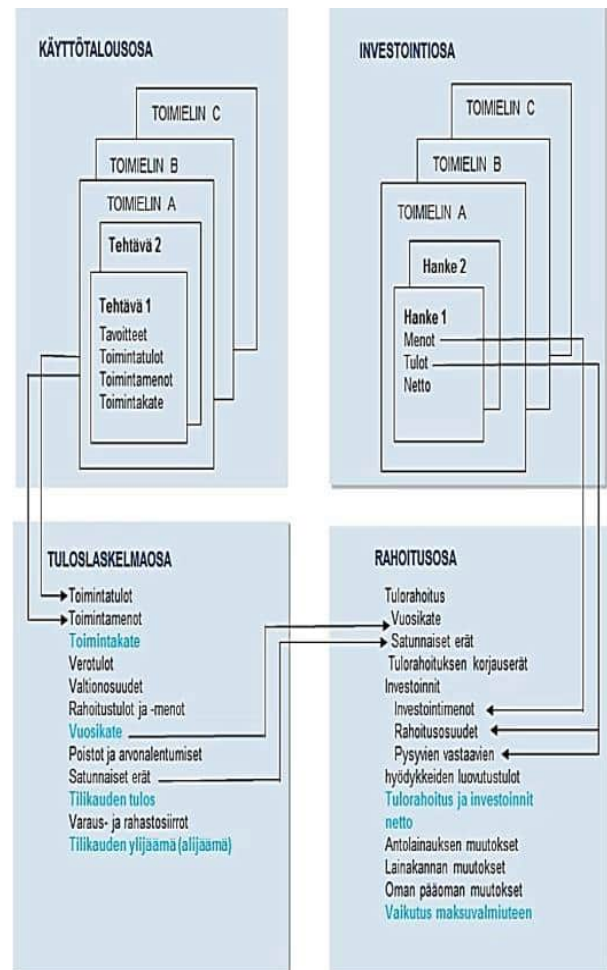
KÄYTTÖTALOUSOSA

TOIMIELIN C

TOIMIELIN B

TOIMIELIN A

Tehtävä 2

Tehtävä 1
Tavoitteet
Toimintatulot
Toimintamenot
Toimintakate

INVESTOINTIOSA

TOIMIELIN C

TOIMIELIN B

TOIMIELIN A

Hanke 2

Hanke 1
Menot
Tulot
Netto

TULOSLASKELMAOSA

Toimintatulot
Toimintamenot
Toimintakate
Verotulot
Valtionosuudet
Rahoitustulot ja -menot
Vuosikate
Poistot ja arvonalentumiset
Satunnaiset erät
Tilikauden tulos
Varaus- ja rahastosiirrot
Tilikauden ylijäämä (alijäämä)

RAHOITUSOSA

Tulorahoitus
Vuosikate
Satunnaiset erät
Tulorahoituksen korjauserät
Investoinnit
Investointimenot
Rahoitusosuudet
Pysyvien vastaavien
hyödykkeiden luovutustulot
Tulorahoitus ja investoinnit netto
Antolainauksen muutokset
Lainakannan muutokset
Oman pääoman muutokset
Vaikutus maksuvalmiuteen